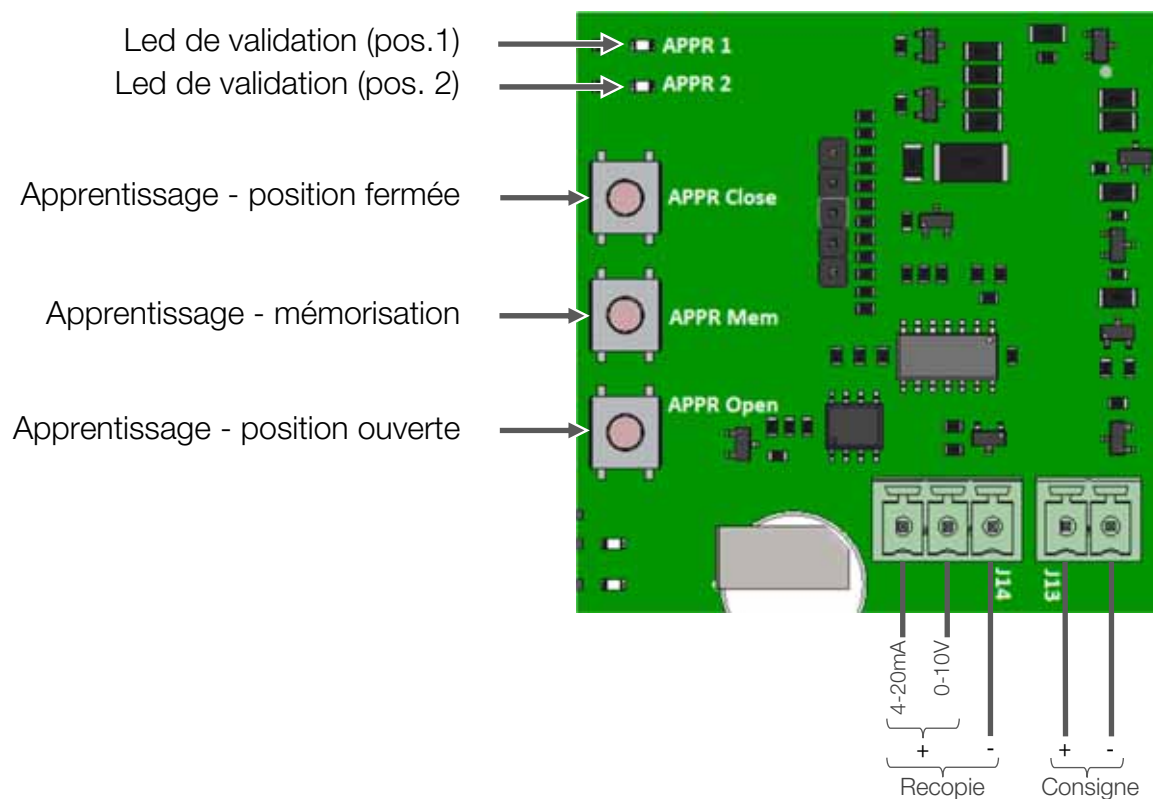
Led de validation (pos.1)
APPR 1
Led de validation (pos. 2)
APPR 2
Apprentissage - position fermée
APPR Close
Apprentissage - mémorisation
APPR Mem
Apprentissage - position ouverte
APPR Open
J14
J13
4-20mA
0-10V
+
-
+
-
Recopie
Consigne